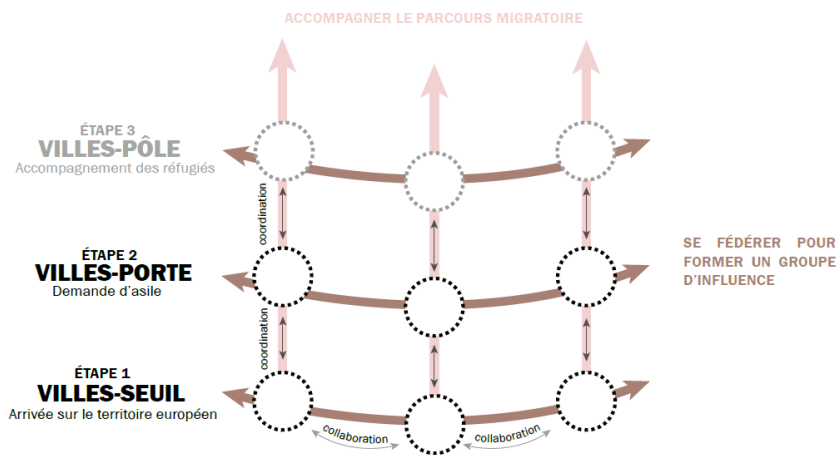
ACCOMPAGNER LE PARCOURS MIGRATOIRE

ÉTAPE 3
VILLES-PÔLE
Accompagnement des réfugiés

coordination

ÉTAPE 2
VILLES-PORTE
Demande d'asile

coordination

ÉTAPE 1
VILLES-SEUIL
Arrivée sur le territoire européen

collaboration

collaboration

SE FÉDÉRER POUR FORMER UN GROUPE D'INFLUENCE